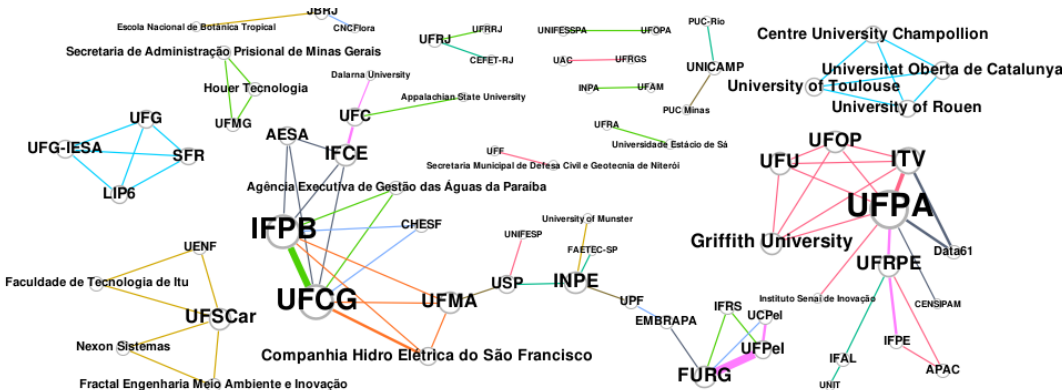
JBRJ
Escola Nacional de Botânica Tropical
CNCFlora
Secretaria de Administração Prisional de Minas Gerais
Houer Tecnologia
UFMG
UFRJ
UFRRJ
CEFET-RJ
UNIFESSPA
UFOPA
UAC
UFRGS
INPA
UFAM
PUC-Rio
UNICAMP
PUC Minas
Centre University Champollion
Universitat Oberta de Catalunya
University of Toulouse
University of Rouen
Dalarna University
Appalachian State University
UFC
UFG
UFG-IESA
SFR
LIP6
AESA
IFCE
UFRA
Universidade Estácio de Sá
UFF
Secretaria Municipal de Defesa Civil e Geotecnia de Niterói
UFOP
UFU
ITV
UFPA
Agência Executiva de Gestão das Águas da Paraíba
IFPB
CHESF
University of Munster
UNIFESP
FAETEC-SP
Griffith University
Data61
UENF
UFRPE
Faculdade de Tecnologia de Itu
UFCG
UFMA
USP
INPE
UPF
Instituto Senai de Inovação
CENSIPAM
UFSCar
EMBRAPA
IFRS
UCPel
Nexon Sistemas
Companhia Hidro Elétrica do São Francisco
UFPel
IFPE
IFAL
Fractal Engenharia Meio Ambiente e Inovação
FURG
APAC
UNIT